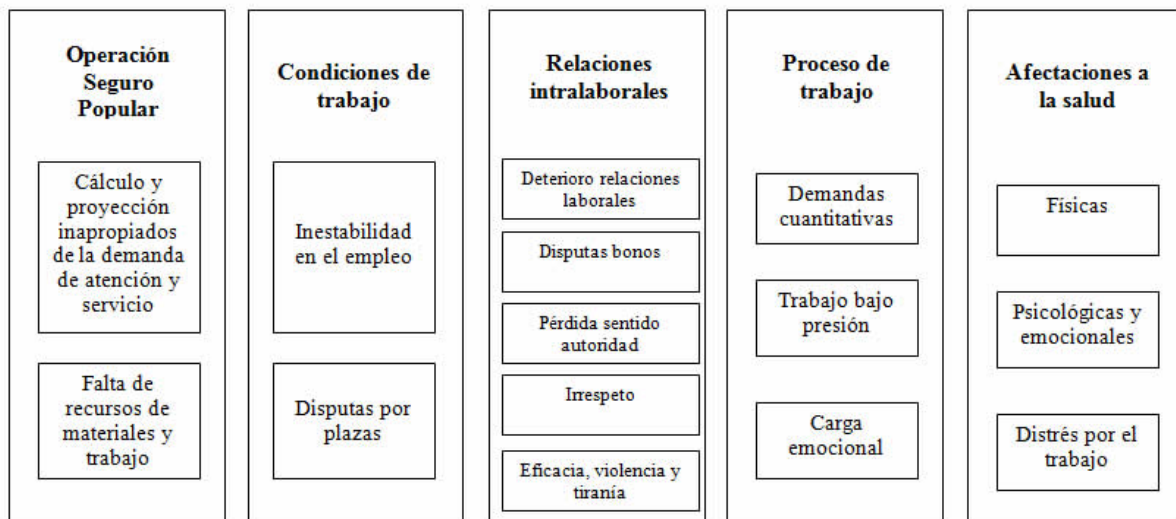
Operación Seguro Popular

Cálculo y proyección inapropiados de la demanda de atención y servicio

Falta de recursos de materiales y trabajo

Condiciones de trabajo

Inestabilidad en el empleo

Disputas por plazas

Relaciones intralaborales

Deterioro relaciones laborales

Disputas bonos

Pérdida sentido autoridad

Irrespeto

Eficacia, violencia y tiranía

Proceso de trabajo

Demandas cuantitativas

Trabajo bajo presión

Carga emocional

Afectaciones a la salud

Físicas

Psicológicas y emocionales

Distrés por el trabajo